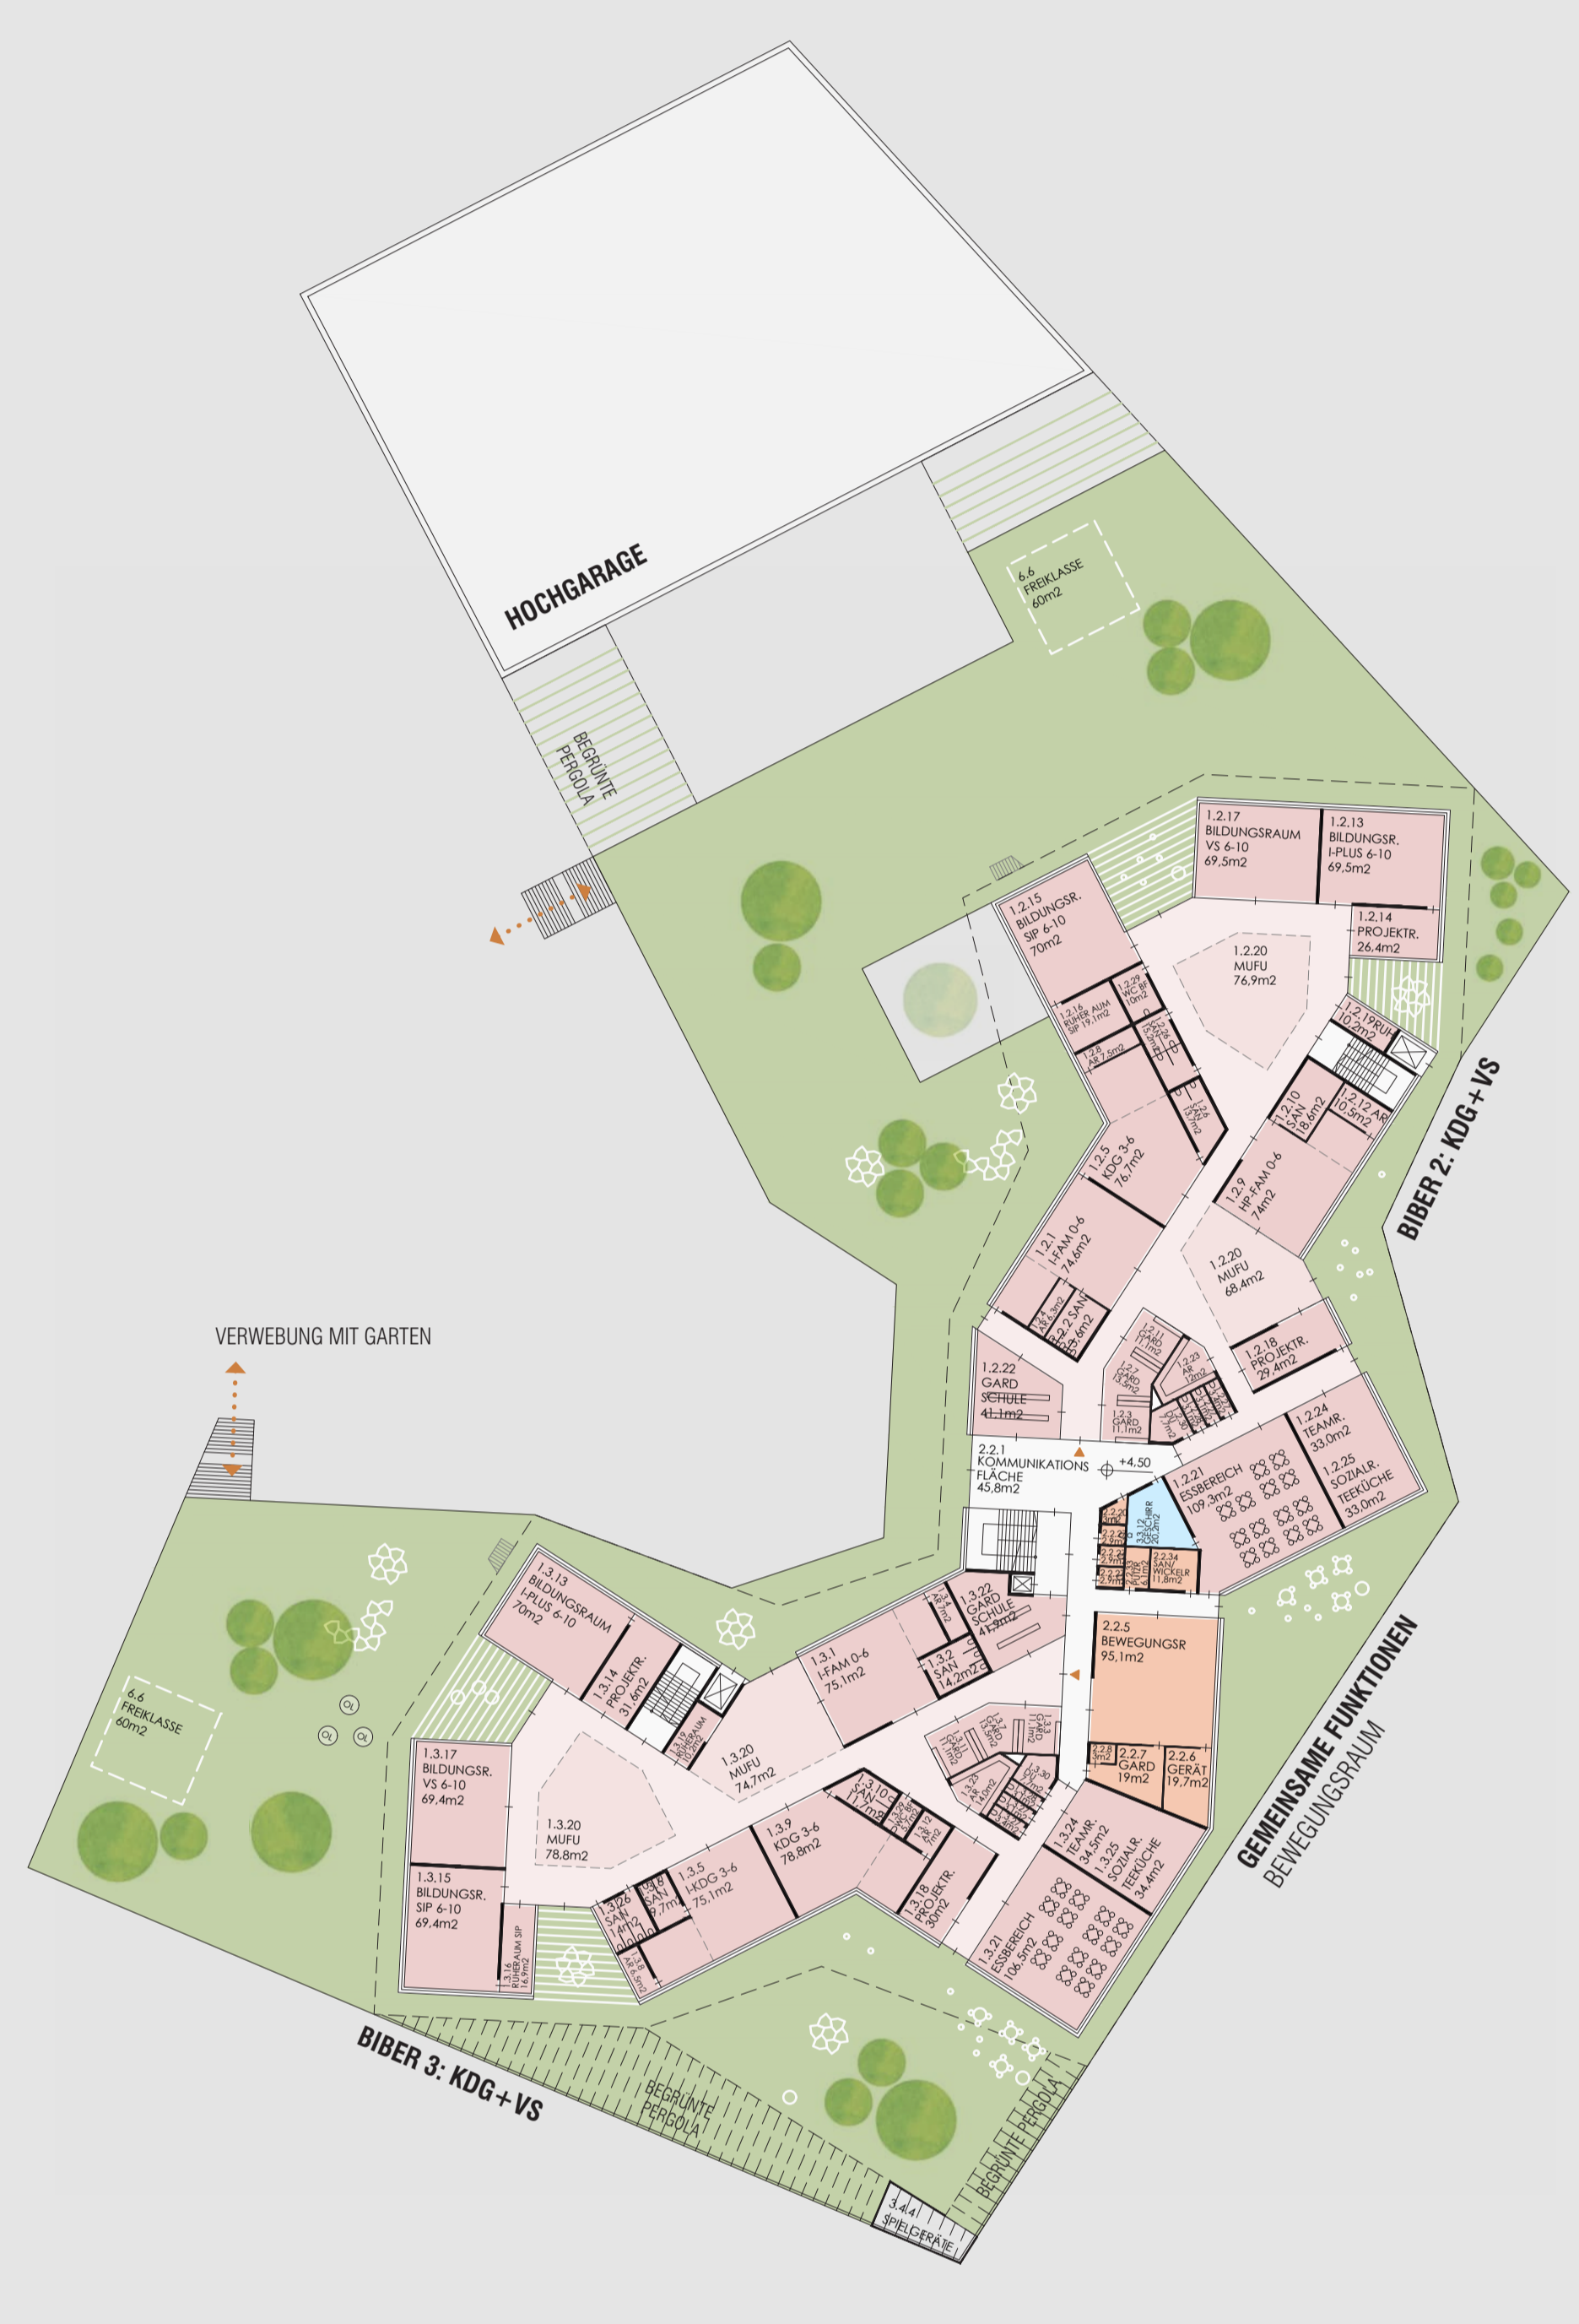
HOCHGARAGE

6.6
FREIKLASSE
60m2

BEGRÜNTE
PERGOLA

1.2.17
BILDUNGSRAUM
VS 6-10
69,5m2

1.2.13
BILDUNGSR.
I-PLUS 6-10
69,5m2

1.2.14
PROJEKTR.
26,4m2

1.2.15
BILDUNGSR.
SIP 6-10
70m2

1.2.20
MUFU
76,9m2

1.2.16
RUHERAUM
SIP 19,1m2

1.2.29
WC BF
10m2

1.2.8
AR 7,5m2

1.2.19 RUH
10,2m2

1.2.10
SAN
18,6m2

1.2.12 AR
10,5m2

1.2.5
KDG 3-6
76,7m2

1.2.9
HP-FAM 0-6
74m2

BIBER 2: KDG+VS

1.2.1
I-FAM 0-6
74,6m2

1.2.2 SAN
15,6m2

1.2.20
MUFU
68,4m2

VERWEBUNG MIT GARTEN

1.2.22
GARD
SCHULE
41,1m2

1.2.11
GARD
7m2

1.2.7
GARD
13,6m2

1.2.23
AR
12m2

1.2.3
GARD
11,1m2

1.2.18
PROJEKTR.
29,4m2

1.2.24
TEAMR.
33,0m2

1.2.25
SOZIALR.
TEEKÜCHE
33,0m2

2.2.1
KOMMUNIKATIONS
FLÄCHE
45,8m2

+4,50

1.2.21
ESSBEREICH
109,3m2

3.3.12
GESCHIRR
20,2m2

2.2.34
SAN/
WICKELR
11,8m2

1.3.13
BILDUNGSRAUM
I-PLUS 6-10
70m2

1.3.22
GARD
SCHULE
41,9m2

1.3.14
PROJEKTR.
31,6m2

1.3.1
I-FAM 0-6
75,1m2

1.3.2
SAN
14,2m2

2.2.5
BEWEGUNGSR
95,1m2

6.6
FREIKLASSE
60m2

1.3.19
RUHERAUM
10,2m2

1.3.20
MUFU
74,7m2

1.3.3
GARD
11,1m2

1.3.17
BILDUNGSR.
VS 6-10
69,4m2

2.2.8
3m2

2.2.7
GARD
19m2

2.2.6
GERÄT
19,7m2

GEMEINSAME FUNKTIONEN
BEWEGUNGSRAUM

1.3.20
MUFU
78,8m2

1.3.10
SAN
17,7m2

1.3.9
KDG 3-6
78,8m2

1.3.24
TEAMR.
34,5m2

1.3.25
SOZIALR.
TEEKÜCHE
34,4m2

1.3.15
BILDUNGSR.
SIP 6-10
69,4m2

1.3.16
RUHERAUM SIP
16,9m2

1.3.26
SAN
14m2

SAN
9,7m2

1.3.5
I-KDG 3-6
75,1m2

1.3.18
PROJEKTR.
30m2

1.3.21
ESSBEREICH
106,5m2

BIBER 3: KDG+VS

BEGRÜNTE
PERGOLA

BEGRÜNTE PERGOLA

3.4.4
SPIELGERÄTE